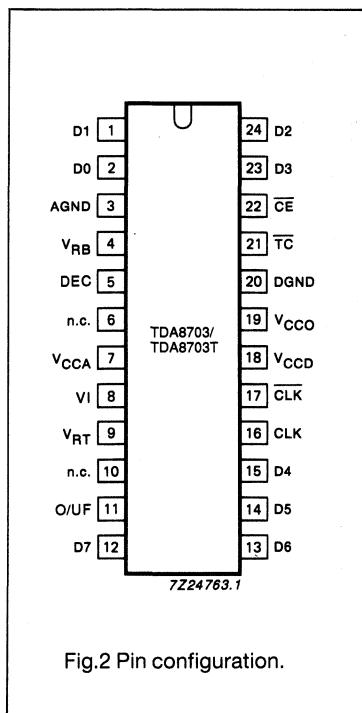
D1 1
D0 2
AGND 3
$V_{RB}$ 4
DEC 5
n.c. 6
$V_{CCA}$ 7
VI 8
$V_{RT}$ 9
n.c. 10
O/UF 11
D7 12

24 D2
23 D3
22 $\overline{CE}$
21 $\overline{TC}$
20 DGND
19 $V_{CCO}$
18 $V_{CCD}$
17 $\overline{CLK}$
16 CLK
15 D4
14 D5
13 D6

TDA8703/
TDA8703T

7Z24763.1

Fig.2 Pin configuration.